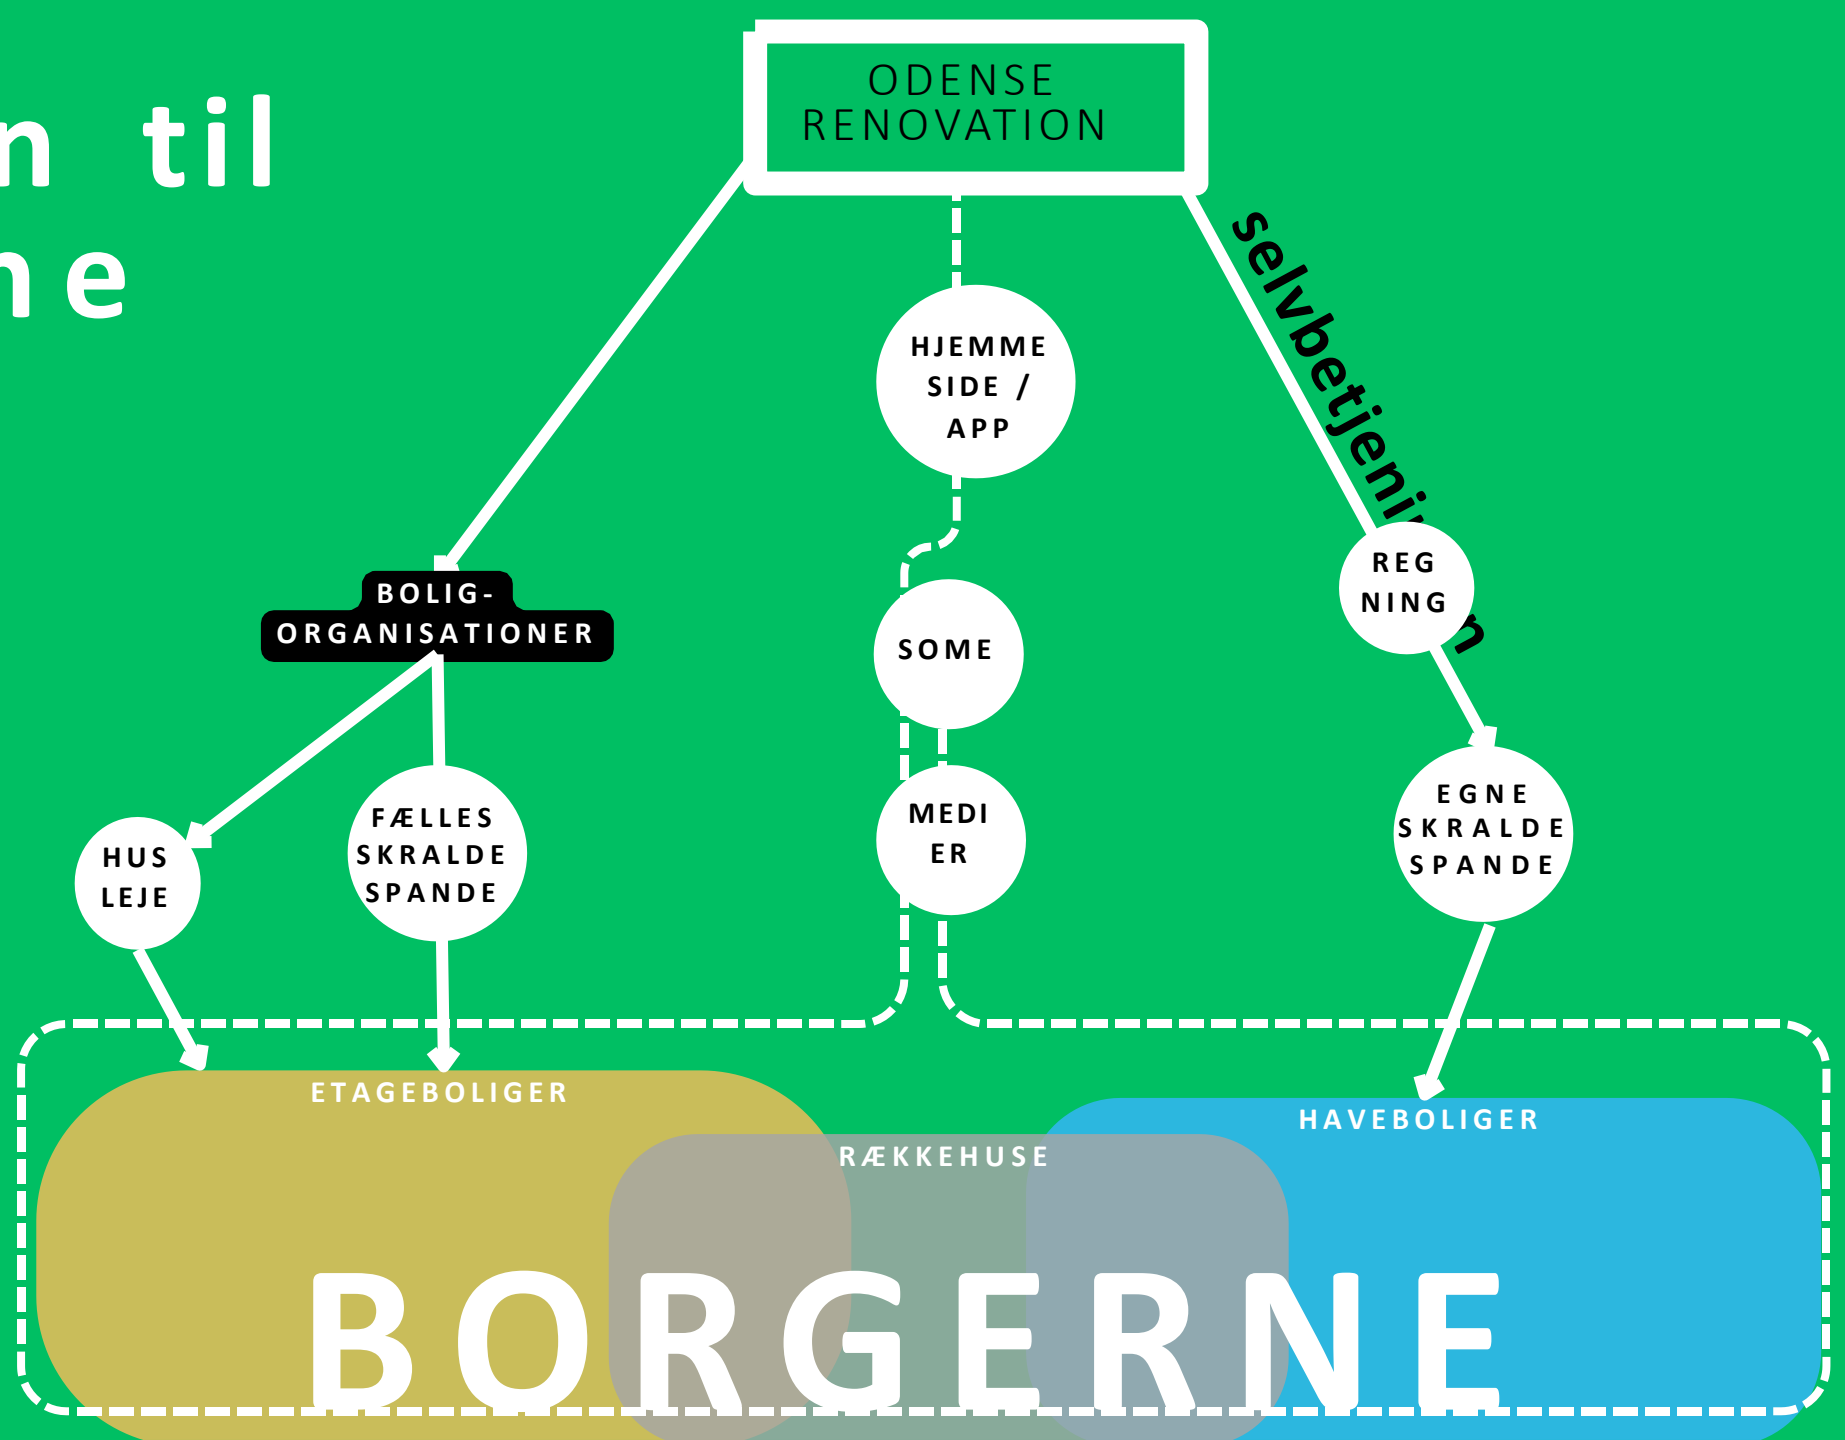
n til
n e

ODENSE RENOVATION

selvbetjeni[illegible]n

HJEMME SIDE / APP

BOLIG-ORGANISATIONER

SOME

REG NING

HUS LEJE

FÆLLES SKRALDE SPANDE

MEDI ER

EGNE SKRALDE SPANDE

ETAGEBOLIGER

RÆKKEHUSE

HAVEBOLIGER

BORGERNE